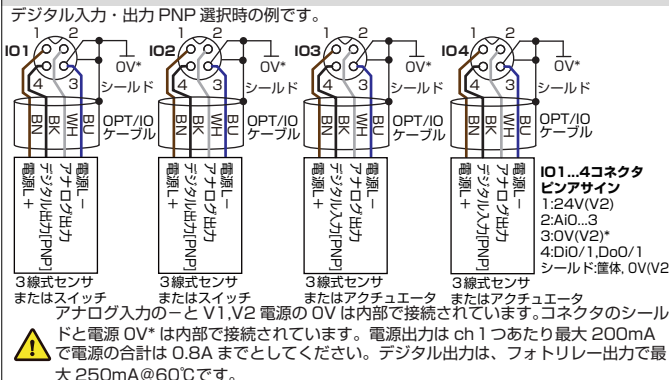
デジタル入力・出力 PNP 選択時の例です。

IO1
1 2
4 3
0V*
シールド
BN BK WH BU
OPT/IO ケーブル
電源L +
デジタル入力[PNP]
アナログ出力
電源L −
3線式センサ またはスイッチ

IO2
1 2
4 3
0V*
シールド
BN BK WH BU
OPT/IO ケーブル
電源L +
デジタル出力[PNP]
アナログ出力
電源L −
3線式センサ またはスイッチ

IO3
1 2
4 3
0V*
シールド
BN BK WH BU
OPT/IO ケーブル
電源L +
デジタル入力[PNP]
アナログ出力
電源L −
3線式センサ またはアクチュエータ

IO4
1 2
4 3
0V*
シールド
BN BK WH BU
OPT/IO ケーブル
電源L +
デジタル入力[PNP]
アナログ出力
電源L −
3線式センサ またはアクチュエータ

IO1...4コネクタ ピンアサイン
1:24V(V2)
2:AiO...3
3:0V(V2)*
4:DiO/1,DoO/1
シールド:筐体, 0V(V2

アナログ入力の−と V1,V2 電源の 0V は内部で接続されています。コネクタのシールドと電源 0V* は内部で接続されています。電源出力は ch 1 つあたり最大 200mA で電源の合計は 0.8A までとしてください。デジタル出力は、フォトリレー出力で最大 250mA@60℃です。